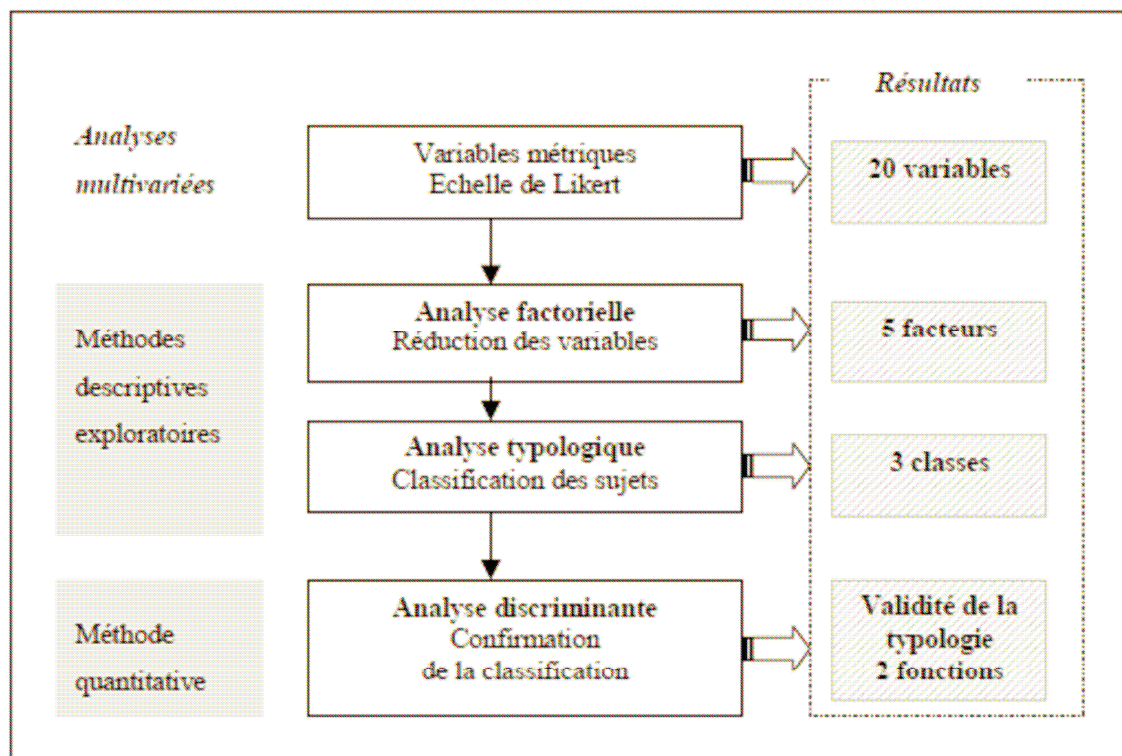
Résultats

Analyses multivariées

Variables métriques
Echelle de Likert

20 variables

Méthodes descriptives exploratoires

Analyse factorielle
Réduction des variables

5 facteurs

Analyse typologique
Classification des sujets

3 classes

Méthode quantitative

Analyse discriminante
Confirmation de la classification

Validité de la typologie
2 fonctions